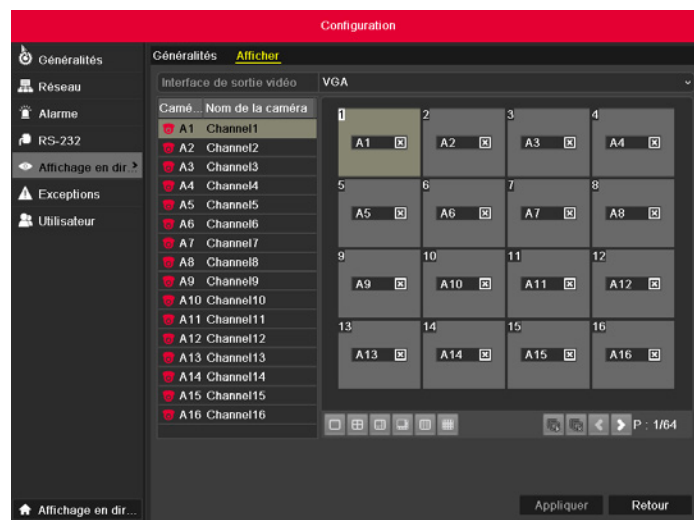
Configuration

Généralités
Réseau
Alarme
RS-232
Affichage en dir...
Exceptions
Utilisateur

Généralités Afficher

Interface de sortie vidéo VGA

| Camé... | Nom de la caméra |
|---|---|
| A1 | Channel1 |
| A2 | Channel2 |
| A3 | Channel3 |
| A4 | Channel4 |
| A5 | Channel5 |
| A6 | Channel6 |
| A7 | Channel7 |
| A8 | Channel8 |
| A9 | Channel9 |
| A10 | Channel10 |
| A11 | Channel11 |
| A12 | Channel12 |
| A13 | Channel13 |
| A14 | Channel14 |
| A15 | Channel15 |
| A16 | Channel16 |

1 A1
2 A2
3 A3
4 A4
5 A5
6 A6
7 A7
8 A8
9 A9
10 A10
11 A11
12 A12
13 A13
14 A14
15 A15
16 A16

P : 1/64

Affichage en dir...

Appliquer Retour